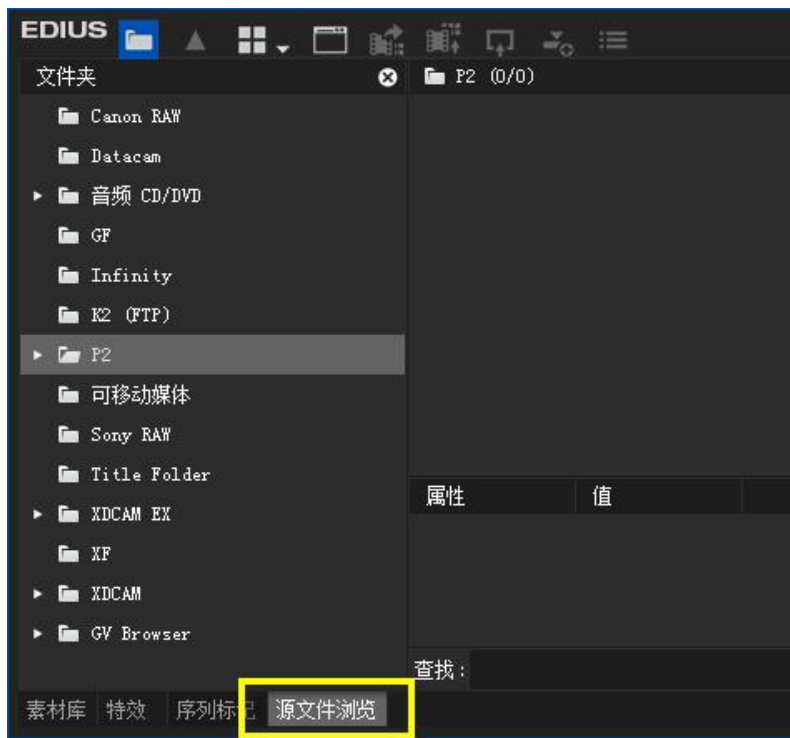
EDIUS

文件夹

Canon RAW

Datacam

音频 CD/DVD

GF

Infinity

K2 (FTP)

P2

可移动媒体

Sony RAW

Title Folder

XDCAM EX

XF

XDCAM

GV Browser

P2 (0/0)

| 属性 | 值 |
|---|---|

查找:

素材库 特效 序列标记 源文件浏览